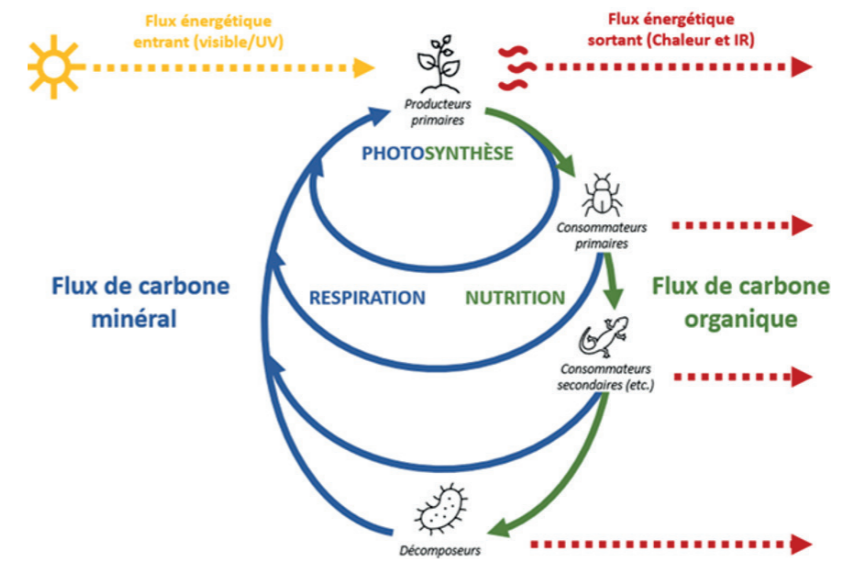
Flux énergétique entrant (visible/UV)

Flux énergétique sortant (Chaleur et IR)

Producteurs primaires

PHOTOSYNTHÈSE

Consommateurs primaires

Flux de carbone minéral

RESPIRATION

NUTRITION

Flux de carbone organique

Consommateurs secondaires (etc.)

Décomposeurs